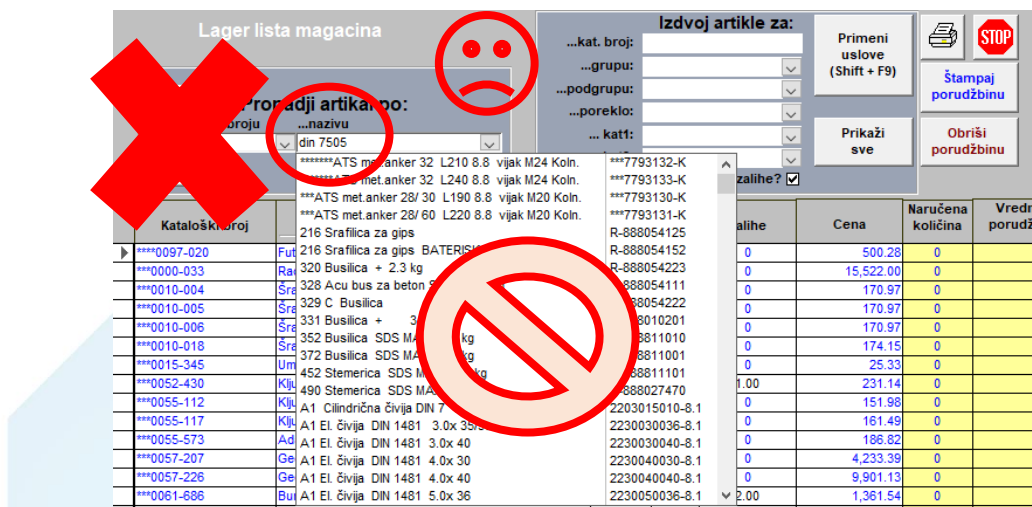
Lager lista magacina

Pronadji artikal po:
...broju
...nazivu
din 7505

Izdvoj artikle za:
...kat. broj:
...grupu:
...podgrupu:
...poreklo:
... kat1:

Primeni uslove (Shift + F9)

Prikaži sve

STOP

Štampaj porudžbinu

Obriši porudžbinu

zalihe? ☑

| | |
|---|---|
| *******ATS met.anker 32 L210 8.8 vijak M24 Koln. | ***7793132-K |
| ******ATS met.anker 32 L240 8.8 vijak M24 Koln. | ***7793133-K |
| ***ATS met.anker 28/ 30 L190 8.8 vijak M20 Koln. | ***7793130-K |
| ***ATS met.anker 28/ 60 L220 8.8 vijak M20 Koln. | ***7793131-K |
| 216 Srafilica za gips | R-888054125 |
| 216 Srafilica za gips BATERIS | R-888054152 |
| 320 Busilica + 2.3 kg | R-888054223 |
| 328 Acu bus za beton | R-888054111 |
| 329 C Busilica | R-888054222 |
| 331 Busilica + | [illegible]8010201 |
| 352 Busilica SDS MA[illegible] kg | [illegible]8811010 |
| 372 Busilica SDS MA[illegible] kg | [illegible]8811001 |
| 452 Stemerica SDS MA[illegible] kg | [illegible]8811101 |
| 490 Stemerica SDS MA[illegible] | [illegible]888027470 |
| A1 Cilindrična čivija DIN 7 | 2203015010-8.1 |
| A1 El. čivija DIN 1481 3.0x 35 | 2230030036-8.1 |
| A1 El. čivija DIN 1481 3.0x 40 | 2230030040-8.1 |
| A1 El. čivija DIN 1481 4.0x 30 | 2230040030-8.1 |
| A1 El. čivija DIN 1481 4.0x 40 | 2230040040-8.1 |
| A1 El. čivija DIN 1481 5.0x 36 | 2230050036-8.1 |

| Kataloški broj | | zalihe | Cena | Naručena količina | Vredn porudž |
|---|---|---|---|---|---|
| ****0097-020 | Fut | 0 | 500.28 | 0 | |
| ***0000-033 | Ra | 0 | 15,522.00 | 0 | |
| ***0010-004 | Šra | 0 | 170.97 | 0 | |
| ***0010-005 | Šra | 0 | 170.97 | 0 | |
| ***0010-006 | Šra | 0 | 170.97 | 0 | |
| ***0010-018 | Šra | 0 | 174.15 | 0 | |
| ***0015-345 | Um | 0 | 25.33 | 0 | |
| ***0052-430 | Klj | 1.00 | 231.14 | 0 | |
| ***0055-112 | Klj | 0 | 151.98 | 0 | |
| ***0055-117 | Klj | 0 | 161.49 | 0 | |
| ***0055-573 | Ad | 0 | 186.82 | 0 | |
| ***0057-207 | Ge | 0 | 4,233.39 | 0 | |
| ***0057-226 | Ge | 0 | 9,901.13 | 0 | |
| ***0061-686 | Bu | 2.00 | 1,361.54 | 0 | |